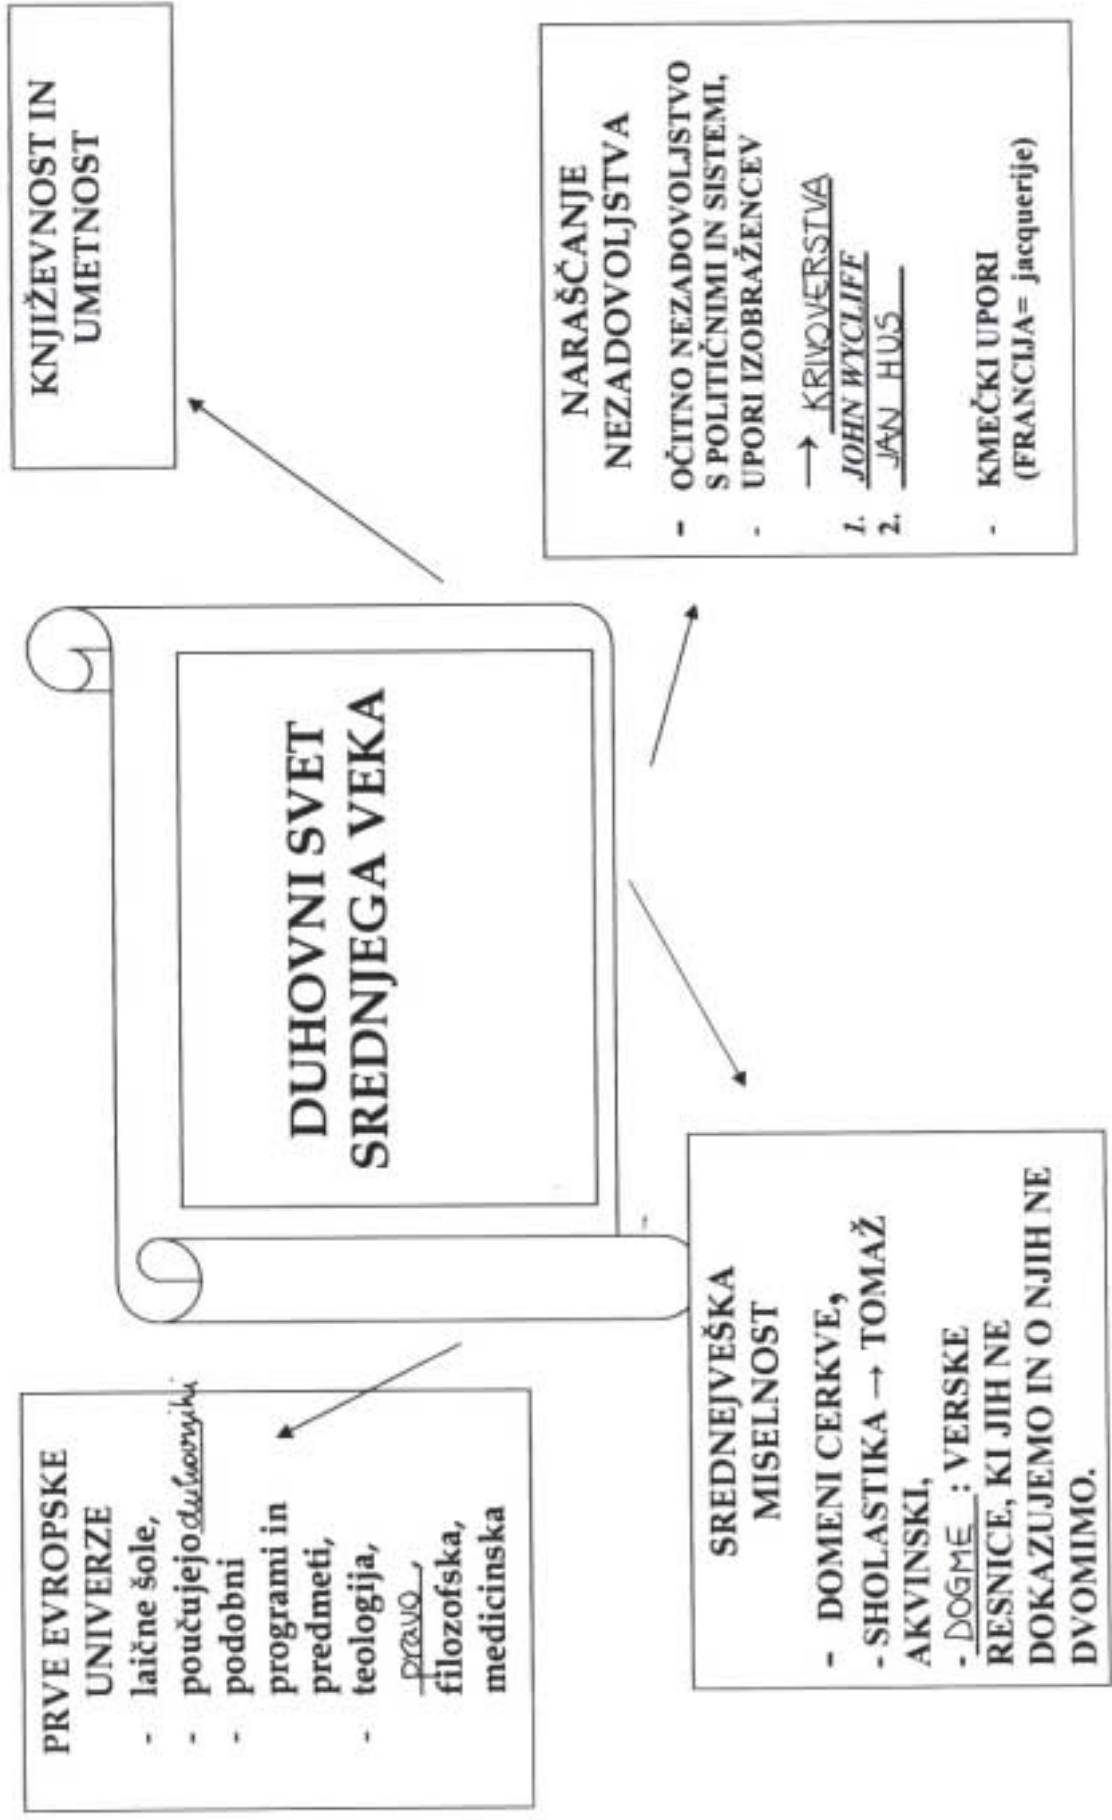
KNJIŽEVNOST IN UMETNOST

NARAŠČANJE NEZADOVOLJSTVA

- OČITNO NEZADOVOLJSTVO S POLITIČNIMI IN SISTEMI,
- UPORI IZOBRAŽENCEV
→ KRIVOVERSTVA
1. JOHN WYCLIFF
2. JAN HUS
- KMEČKI UPORI (FRANCIJA= jacquerije)

DUHOVNI SVET SREDNJEGA VEKA

PRVE EVROPSKE UNIVERZE
- laične šole,
- poučujejo duhovniki
- podobni programi in predmeti,
- teologija, pravo, filozofska, medicinska

SREDNJEVEŠKA MISELNOST
- DOMENI CERKVE,
- SHOLASTIKA → TOMAŽ AKVINSKI,
- DOGME : VERSKE RESNICE, KI JIH NE DOKAZUJEMO IN O NJIH NE DVOMIMO.